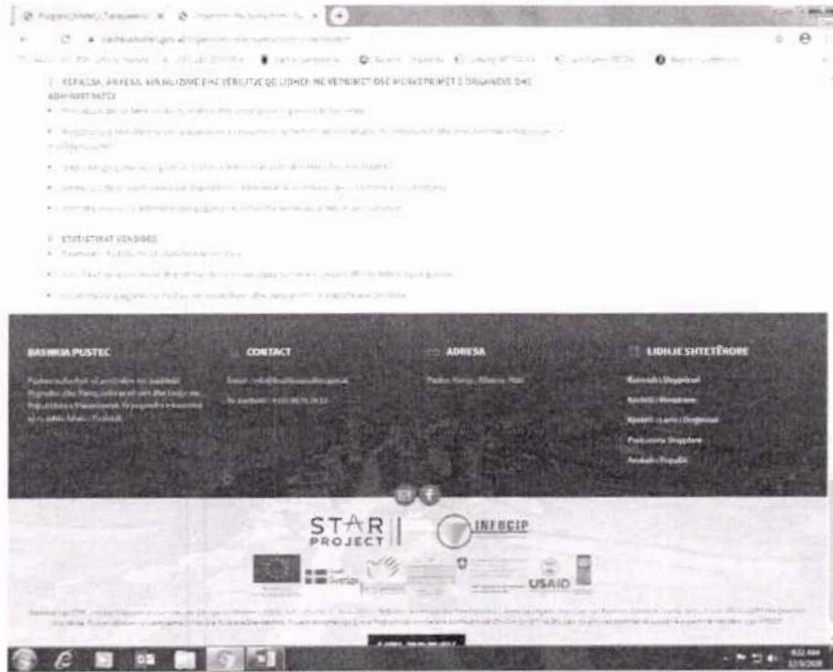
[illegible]

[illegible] RAPORTE, ANALIZA, VLERËSIME DHE VERIFIKIME QË LIDHEN ME MBIKQYRJET DHE MONITORIMET E ORGANEVE DHE ADMINISTRATËS

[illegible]

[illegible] STATISTIKAT VENDORE

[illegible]

BASHKIA PUSTEC

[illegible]

CONTACT

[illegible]

ADRESA

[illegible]

LIDHJE SHTETËRORE

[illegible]

STAR PROJECT

INFOCIP

USAID

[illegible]